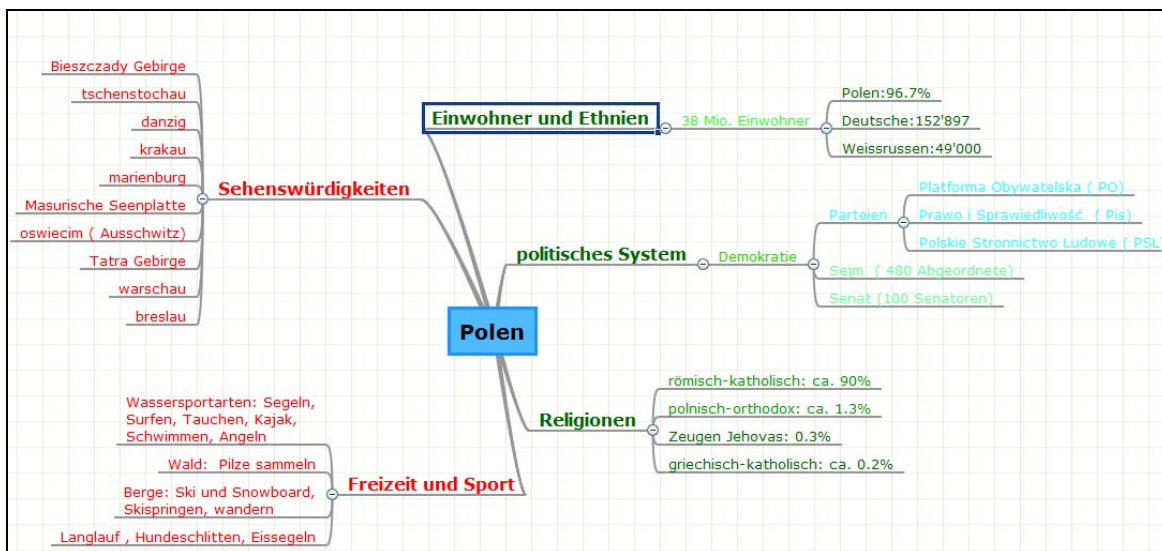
Polen

Einwohner und Ethnien
38 Mio. Einwohner
Polen:96.7%
Deutsche:152'897
Weissrussen:49'000

politisches System
Demokratie
Parteien
Platforma Obywatelska ( PO)
Prawo i Sprawiedliwość ( Pis)
Polskie Stronnictwo Ludowe ( PSL
Sejm ( 480 Abgeordnete)
Senat (100 Senatoren)

Religionen
römisch-katholisch: ca. 90%
polnisch-orthodox: ca. 1.3%
Zeugen Jehovas: 0.3%
griechisch-katholisch: ca. 0.2%

Sehenswürdigkeiten
Bieszczady Gebirge
tschenstochau
danzig
krakau
marienburg
Masurische Seenplatte
oswiecim ( Ausschwitz)
Tatra Gebirge
warschau
breslau

Freizeit und Sport
Wassersportarten: Segeln, Surfen, Tauchen, Kajak, Schwimmen, Angeln
Wald: Pilze sammeln
Berge: Ski und Snowboard, Skispringen, wandern
Langlauf , Hundeschlitten, Eissegeln